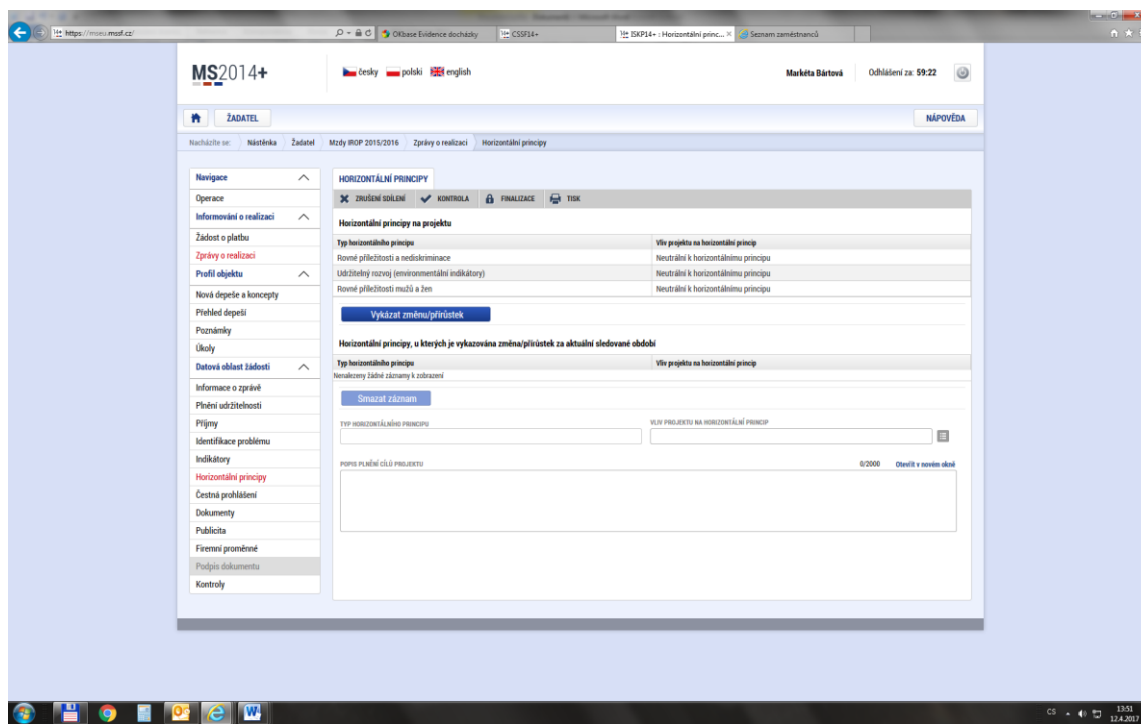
https://mseu.mssf.cz/

OKbase Evidence docházky | CSSF14+ | ISKP14+ : Horizontální princ... | Seznam zaměstnanců

MS2014+

česky polski english

Markéta Bártová Odhlášení za: 59:22

ŽADATEL

NÁPOVĚDA

Nacházíte se: Nástěnka Žadatel Mzdy IROP 2015/2016 Zprávy o realizaci Horizontální principy

Navigace
Operace
Informování o realizaci
Žádost o platbu
Zprávy o realizaci
Profil objektu
Nová depeše a koncepty
Přehled depeší
Poznámky
Úkoly
Datová oblast žádosti
Informace o zprávě
Plnění udržitelnosti
Příjmy
Identifikace problému
Indikátory
Horizontální principy
Čestná prohlášení
Dokumenty
Publicita
Firemní proměnné
Podpis dokumentu
Kontroly

HORIZONTÁLNÍ PRINCIPY

ZRUŠENÍ SDÍLENÍ KONTROLA FINALIZACE TISK

Horizontální principy na projektu

| Typ horizontálního principu | Vliv projektu na horizontální princip |
|---|---|
| Rovné příležitosti a nediskriminace | Neutrální k horizontálnímu principu |
| Udržitelný rozvoj (environmentální indikátory) | Neutrální k horizontálnímu principu |
| Rovné příležitosti mužů a žen | Neutrální k horizontálnímu principu |

Vykázat změnu/přírůstek

Horizontální principy, u kterých je vykazována změna/přírůstek za aktuální sledované období

| Typ horizontálního principu | Vliv projektu na horizontální princip |
|---|---|

Nenalezeny žádné záznamy k zobrazení

Smazat záznam

TYP HORIZONTÁLNÍHO PRINCIPU

VLIV PROJEKTU NA HORIZONTÁLNÍ PRINCIP

POPIS PLNĚNÍ CÍLŮ PROJEKTU

0/2000 Otevřít v novém okně

CS 13:51 12.4.2017